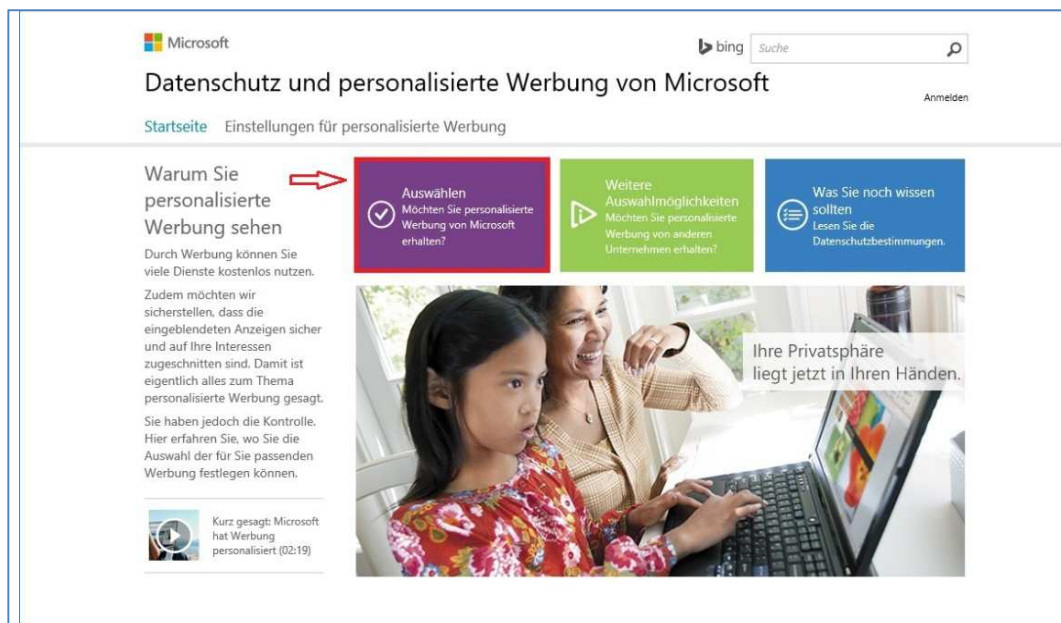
Microsoft

bing Suche

Datenschutz und personalisierte Werbung von Microsoft

Anmelden

Startseite Einstellungen für personalisierte Werbung

Warum Sie personalisierte Werbung sehen

Durch Werbung können Sie viele Dienste kostenlos nutzen.

Zudem möchten wir sicherstellen, dass die eingeblendeten Anzeigen sicher und auf Ihre Interessen zugeschnitten sind. Damit ist eigentlich alles zum Thema personalisierte Werbung gesagt.

Sie haben jedoch die Kontrolle. Hier erfahren Sie, wo Sie die Auswahl der für Sie passenden Werbung festlegen können.

Kurz gesagt: Microsoft hat Werbung personalisiert (02:19)

Auswählen
Möchten Sie personalisierte Werbung von Microsoft erhalten?

Weitere Auswahlmöglichkeiten
Möchten Sie personalisierte Werbung von anderen Unternehmen erhalten?

Was Sie noch wissen sollten
Lesen Sie die Datenschutzbestimmungen.

Ihre Privatsphäre liegt jetzt in Ihren Händen.